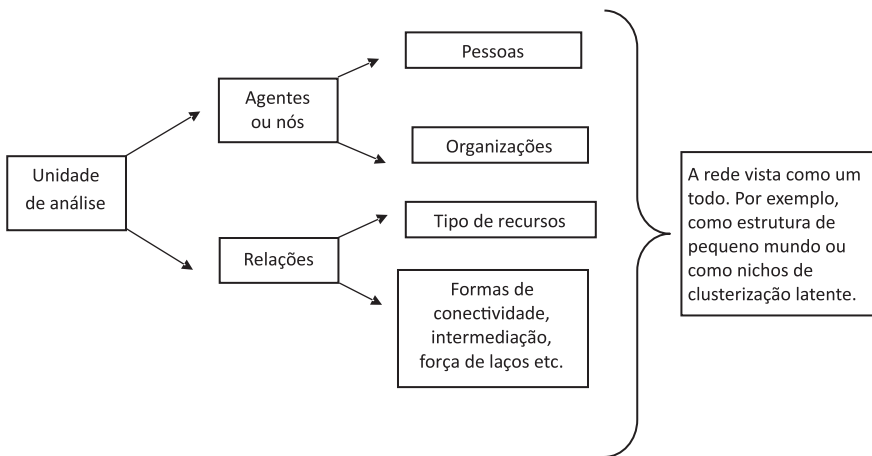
Unidade de análise

Agentes ou nós

Pessoas

Organizações

Relações

Tipo de recursos

Formas de conectividade, intermediação, força de laços etc.

A rede vista como um todo. Por exemplo, como estrutura de pequeno mundo ou como nichos de clusterização latente.